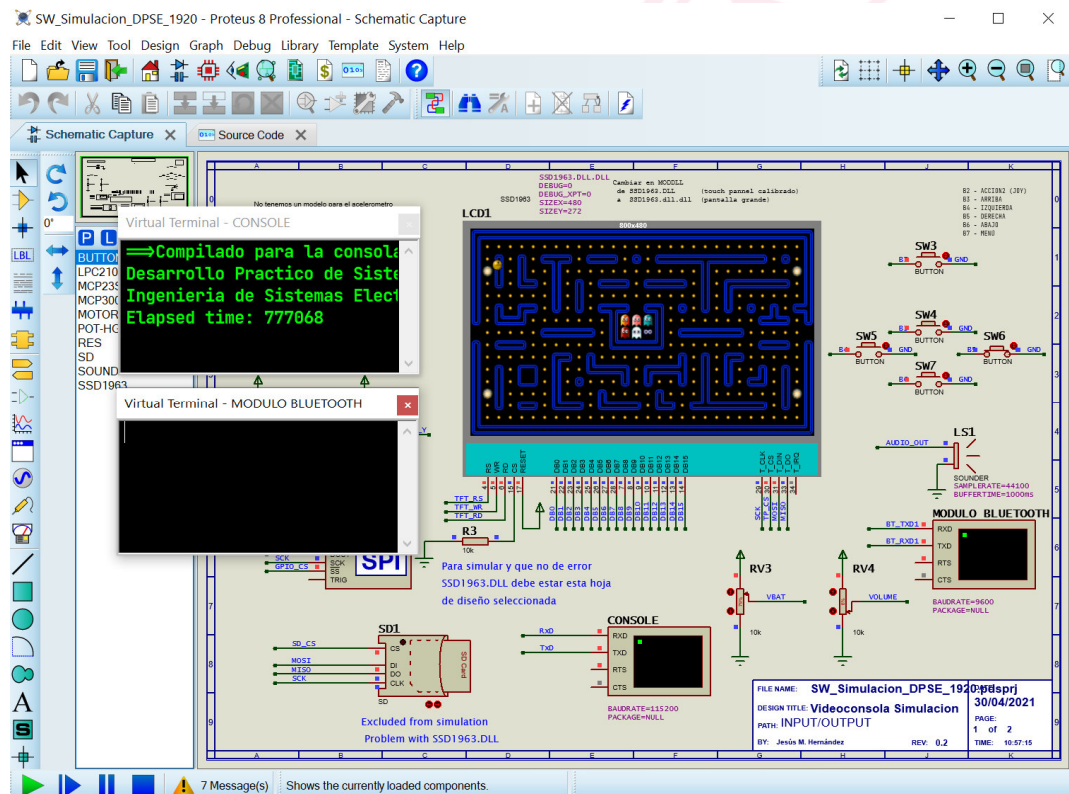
SW_Simulacion_DPSE_1920 - Proteus 8 Professional - Schematic Capture

File Edit View Tool Design Graph Debug Library Template System Help

Schematic Capture
Source Code

0°

P L
BUTTON
LPC210
MCP23S
MCP300
MOTOR
POT-HG
RES
SD
SOUND
SSD1963

No tenemos un modelo para el acelerometro

Virtual Terminal - CONSOLE
⟹Compilado para la consola
Desarrollo Practico de Siste
Ingenieria de Sistemas Elect
Elapsed time: 777068

Virtual Terminal - MODULO BLUETOOTH

SSD1963.DLL.DLL
DEBUG=0
DEBUG_XPT=0
SIZEX=480
SIZEY=272
SSD1963

Cambiar en MODDLL
de SSD1963.DLL (touch pannel calibrado)
a SSD1963.dll.dll (pantalla grande)

LCD1
800x480

RS WR RD CS RESET
DB0 DB1 DB2 DB3 DB4 DB5 DB6 DB7 DB8 DB9 DB10 DB11 DB12 DB13 DB14 DB15
T_CLK T_CS T_DIN T_DO T_IRQ

TFT_RS
TFT_WR
TFT_RD

R3
10k

SCK
GPIO_CS
SCK
CS
TRIG
SPI

Para simular y que no de error
SSD1963.DLL debe estar esta hoja
de diseño seleccionada

B2 - ACCION2 (JOY)
B3 - ARRIBA
B4 - IZQUIERDA
B5 - DERECHA
B6 - ABAJO
B7 - MENU

SW3
BUTTON
GND
SW4
BUTTON
GND
SW5
BUTTON
GND
SW6
BUTTON
GND
SW7
BUTTON
GND

AUDIO_OUT
LS1
SOUNDER
SAMPLERATE=44100
BUFFERTIME=1000ms

MODULO BLUETOOTH
BT_TXD1
BT_RXD1
RXD
TXD
RTS
CTS
BAUDRATE=9600
PACKAGE=NULL

RV3
VBAT
10k
RV4
VOLUME
10k

SD1
SD_CS
MOSI
MISO
SCK
CS
DI
DO
CLK
SD
SD Card
Excluded from simulation
Problem with SSD1963.DLL

CONSOLE
RxD
TxD
RXD
TXD
RTS
CTS
BAUDRATE=115200
PACKAGE=NULL

FILE NAME: SW_Simulacion_DPSE_1920.pdsprj
DATE: 30/04/2021
DESIGN TITLE: Videoconsola Simulacion
PATH: INPUT/OUTPUT
PAGE: 1 of 2
BY: Jesús M. Hernández
REV: 0.2
TIME: 10:57:15

7 Message(s)
Shows the currently loaded components.